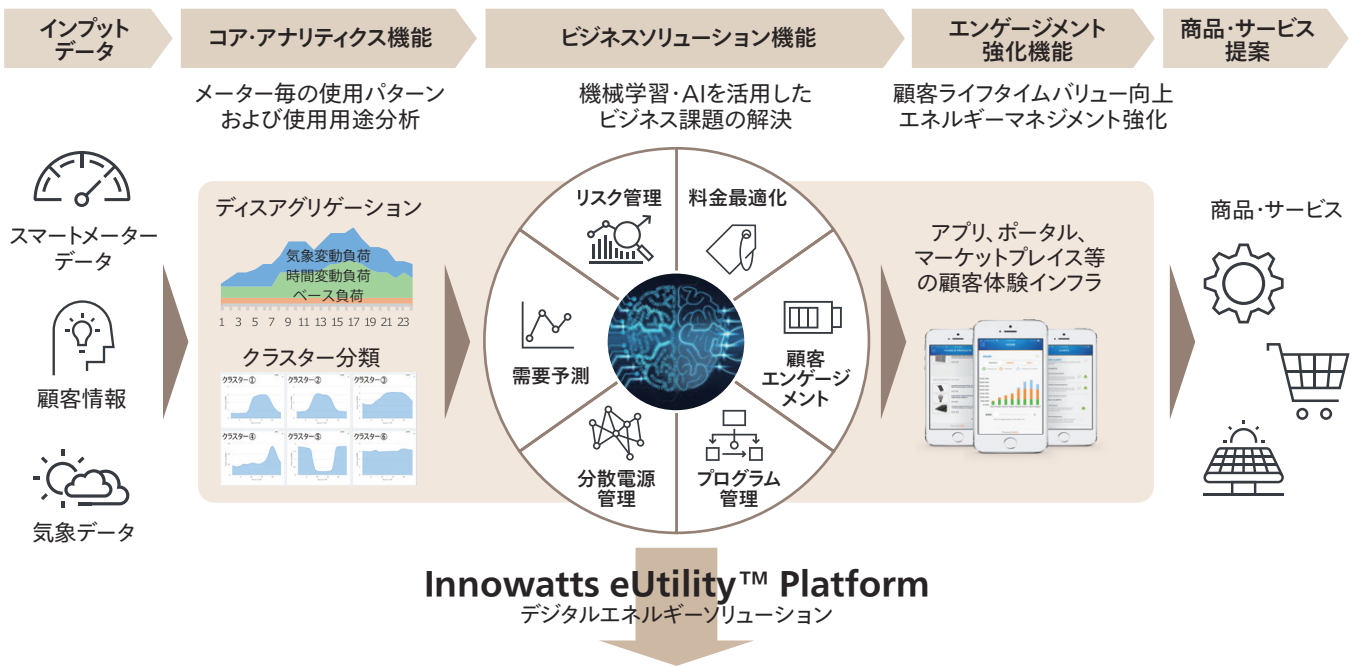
インプット
データ

コア・アナリティクス機能

ビジネスソリューション機能

エンゲージメント
強化機能

商品・サービス
提案

メーター毎の使用パターン
および使用用途分析

機械学習・AIを活用した
ビジネス課題の解決

顧客ライフタイムバリュー向上
エネルギーマネジメント強化

スマートメーター
データ

顧客情報

気象データ

ディスアグリゲーション

気象変動負荷
時間変動負荷
ベース負荷

1 3 5 7 9 11 13 15 17 19 21 23

クラスター分類

クラスター① クラスター② クラスター③
クラスター④ クラスター⑤ クラスター⑥

リスク管理

料金最適化

需要予測

顧客
エンゲージ
メント

分散電源
管理

プログラム
管理

アプリ、ポータル、
マーケットプレイス等
の顧客体験インフラ

商品・サービス

Innowatts eUtility™ Platform
デジタルエネルギーソリューション